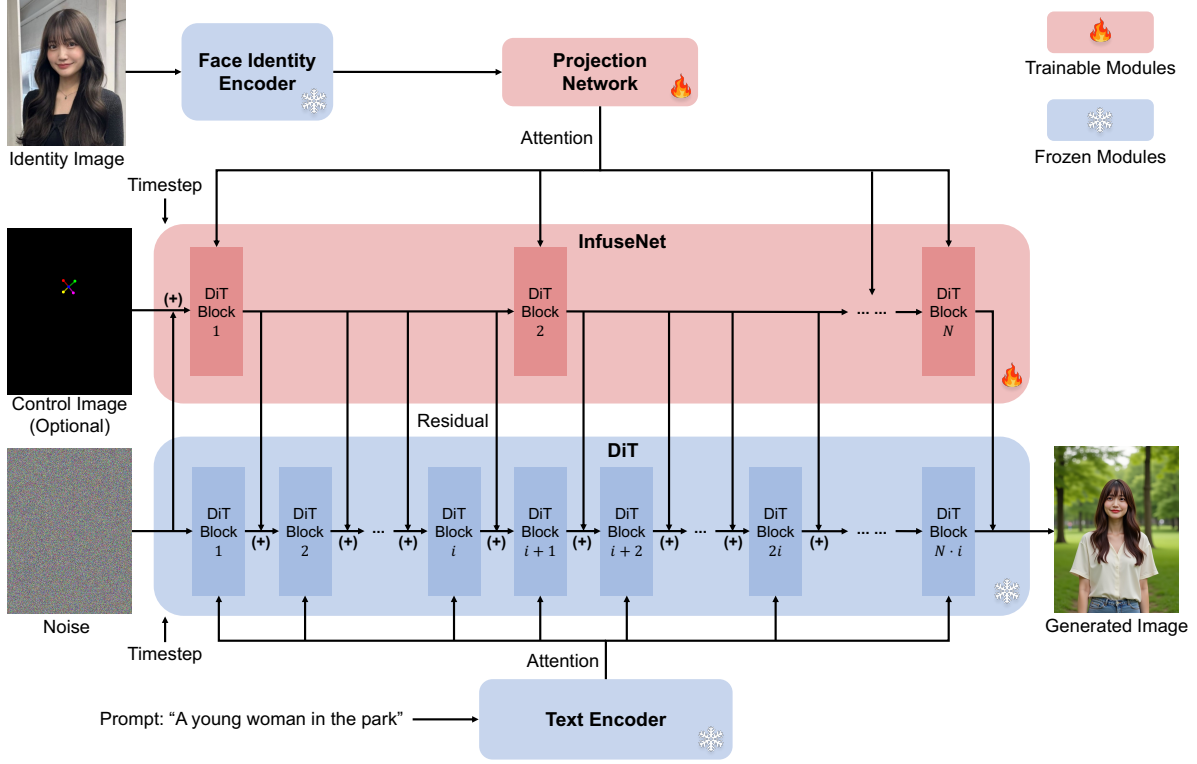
Identity Image

Face Identity Encoder

Projection Network

Trainable Modules

Frozen Modules

Attention

Timestep

InfuseNet

(+)

DiT Block 1

DiT Block 2

··· ···

DiT Block $N$

Control Image (Optional)

Residual

DiT

DiT Block 1

(+)

DiT Block 2

(+)

···

(+)

DiT Block $i$

(+)

DiT Block $i+1$

(+)

DiT Block $i+2$

(+)

···

(+)

DiT Block $2i$

(+)

··· ···

DiT Block $N \cdot i$

Noise

Generated Image

Timestep

Attention

Prompt: “A young woman in the park”

Text Encoder